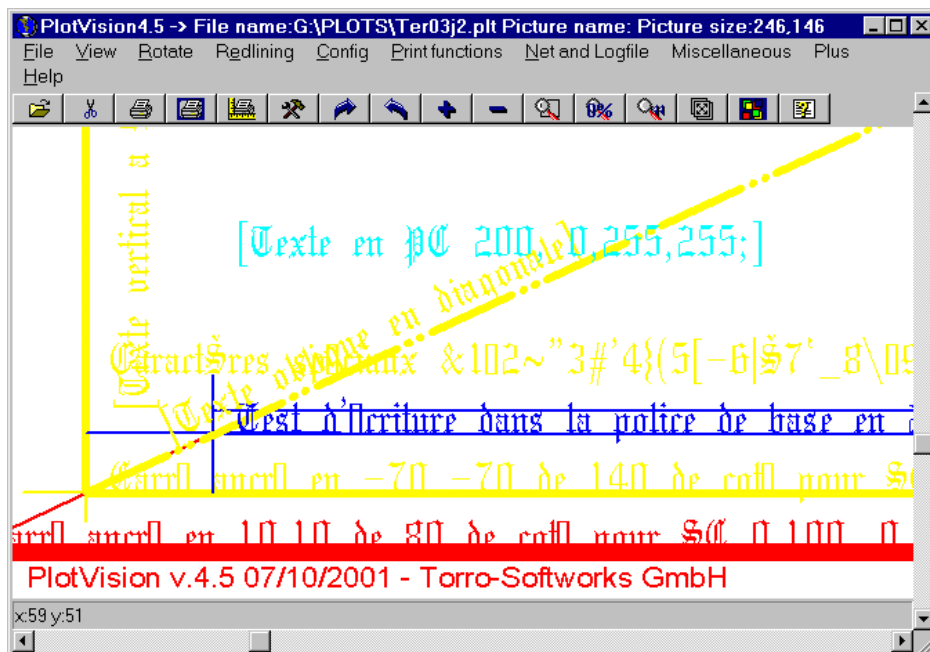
PlotVision4.5 -> File name:G:\PLOTS\Ter03j2.plt Picture name: Picture size:246,146

File View Rotate Redlining Config Print functions Net and Logfile Miscellaneous Plus Help

[Texte en PC 200,0,255,255;]

Texte vertical a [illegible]

Texte oblique en diagonale

Caractères spéciaux &102~"3#'4}(5[-6|$7'_8\09

[Texte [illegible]

Test d'écriture dans la police de base en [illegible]

Carré ancré en -70,-70 de 140 de coté pour S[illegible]

arré ancré en 10,10 de 80 de coté pour SC 0,100, 0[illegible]

PlotVision v.4.5 07/10/2001 - Torro-Softworks GmbH

x:59 y:51